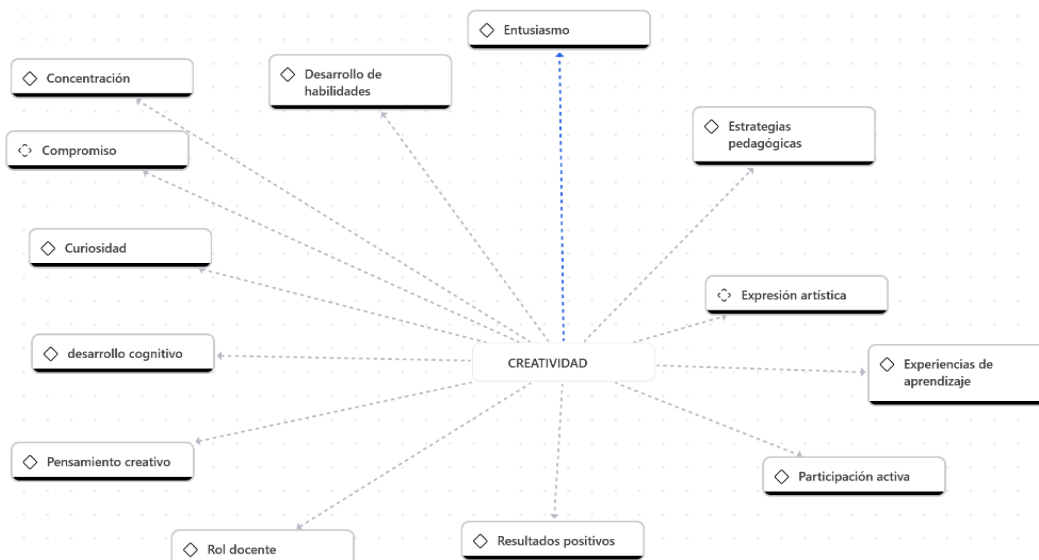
Entusiasmo

Concentración

Desarrollo de habilidades

Compromiso

Estrategias pedagógicas

Curiosidad

Expresión artística

desarrollo cognitivo

CREATIVIDAD

Experiencias de aprendizaje

Pensamiento creativo

Participación activa

Rol docente

Resultados positivos